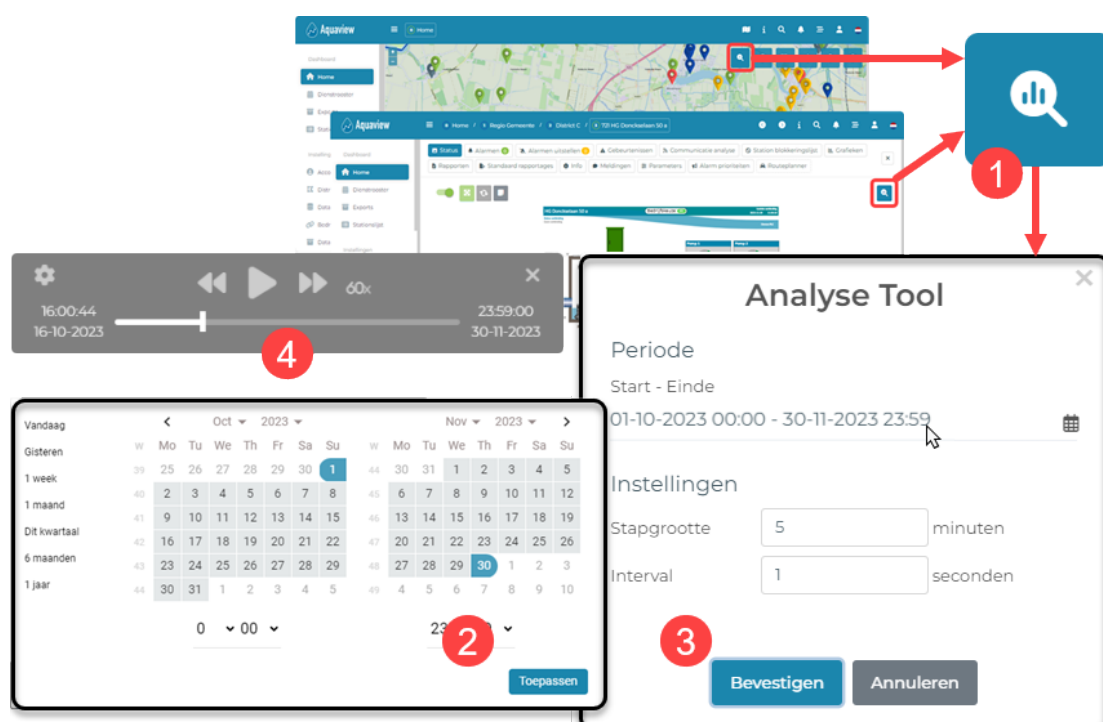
Aquaview
Home
Dashboard
Home
Dienstkaart
Exports
Stat

Aquaview
Home / Regio Gemeente / District C / 721 HG Donckselaan 50 a
Status
Alarmen
Alarmen uitstellen
Gebeurtenissen
Communicatie analyse
Station blokkeringslijst
Grafieken
Rapporten
Standaard rapportages
Info
Meldingen
Parameters
Alarm prioriteiten
Routeplanner
Instelling
Dashboard
Home
Dienstkaart
Exports
Stationslijst
Instellingen

1

60x
16:00:44
16-10-2023
23:59:00
30-11-2023
4

Vandaag
Gisteren
1 week
1 maand
Dit kwartaal
6 maanden
1 jaar

Oct 2023

| W | Mo | Tu | We | Th | Fr | Sa | Su |
|---|---|---|---|---|---|---|---|
| 39 | 25 | 26 | 27 | 28 | 29 | 30 | 1 |
| 40 | 2 | 3 | 4 | 5 | 6 | 7 | 8 |
| 41 | 9 | 10 | 11 | 12 | 13 | 14 | 15 |
| 42 | 16 | 17 | 18 | 19 | 20 | 21 | 22 |
| 43 | 23 | 24 | 25 | 26 | 27 | 28 | 29 |
| 44 | 30 | 31 | 1 | 2 | 3 | 4 | 5 |

Nov 2023

| W | Mo | Tu | We | Th | Fr | Sa | Su |
|---|---|---|---|---|---|---|---|
| 44 | 30 | 31 | 1 | 2 | 3 | 4 | 5 |
| 45 | 6 | 7 | 8 | 9 | 10 | 11 | 12 |
| 46 | 13 | 14 | 15 | 16 | 17 | 18 | 19 |
| 47 | 20 | 21 | 22 | 23 | 24 | 25 | 26 |
| 48 | 27 | 28 | 29 | 30 | 1 | 2 | 3 |
| 49 | 4 | 5 | 6 | 7 | 8 | 9 | 10 |

0 00
23 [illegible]
2
Toepassen

Analyse Tool
Periode
Start - Einde
01-10-2023 00:00 - 30-11-2023 23:59
Instellingen
Stapgrootte 5 minuten
Interval 1 seconden
3
Bevestigen
Annuleren